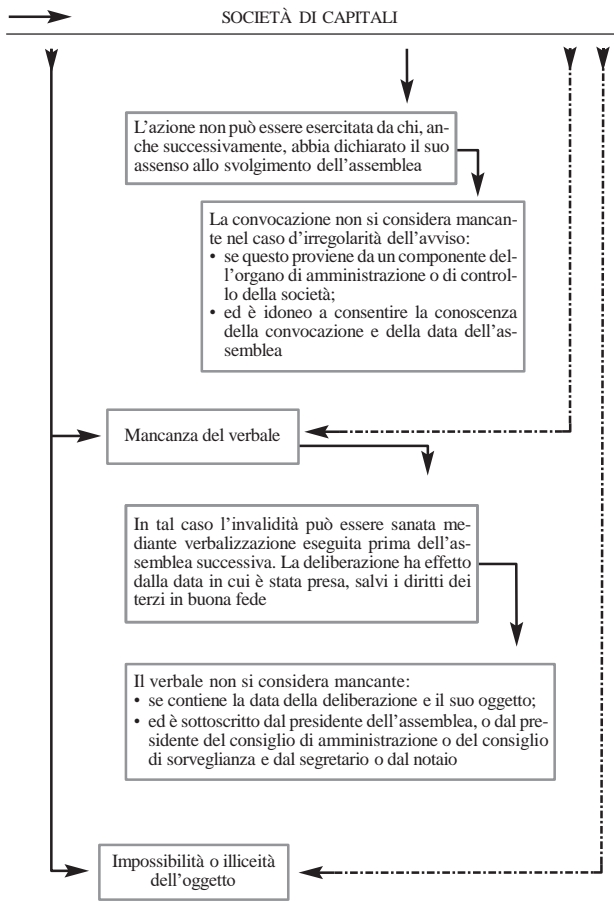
SOCIETÀ DI CAPITALI

L'azione non può essere esercitata da chi, anche successivamente, abbia dichiarato il suo assenso allo svolgimento dell'assemblea

La convocazione non si considera mancante nel caso d'irregolarità dell'avviso:
• se questo proviene da un componente dell'organo di amministrazione o di controllo della società;
• ed è idoneo a consentire la conoscenza della convocazione e della data dell'assemblea

Mancanza del verbale

In tal caso l'invalidità può essere sanata mediante verbalizzazione eseguita prima dell'assemblea successiva. La deliberazione ha effetto dalla data in cui è stata presa, salvi i diritti dei terzi in buona fede

Il verbale non si considera mancante:
• se contiene la data della deliberazione e il suo oggetto;
• ed è sottoscritto dal presidente dell'assemblea, o dal presidente del consiglio di amministrazione o del consiglio di sorveglianza e dal segretario o dal notaio

Impossibilità o illiceità dell'oggetto